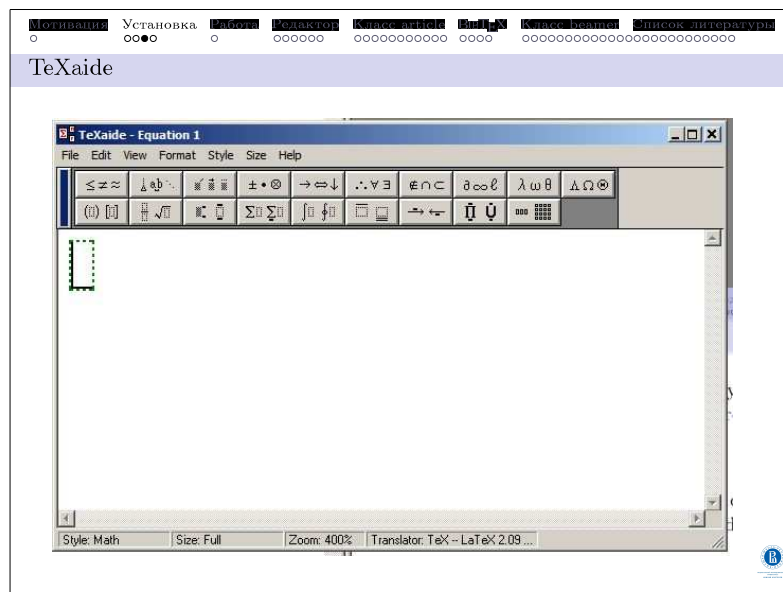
Мотивация Установка Работа Редактор Класс article BibTeX Класс beamer Список литературы

TeXaide

TeXaide - Equation 1

File Edit View Format Style Size Help

$\leq\neq\approx$ $\pm\bullet\otimes$ $\rightarrow\Leftrightarrow\downarrow$ $\therefore\forall\exists$ $\notin\cap\subset$ $\partial\infty\ell$ $\lambda\omega\theta$ $\Lambda\Omega\circledast$

Style: Math Size: Full Zoom: 400% Translator: TeX -- LaTeX 2.09 ...